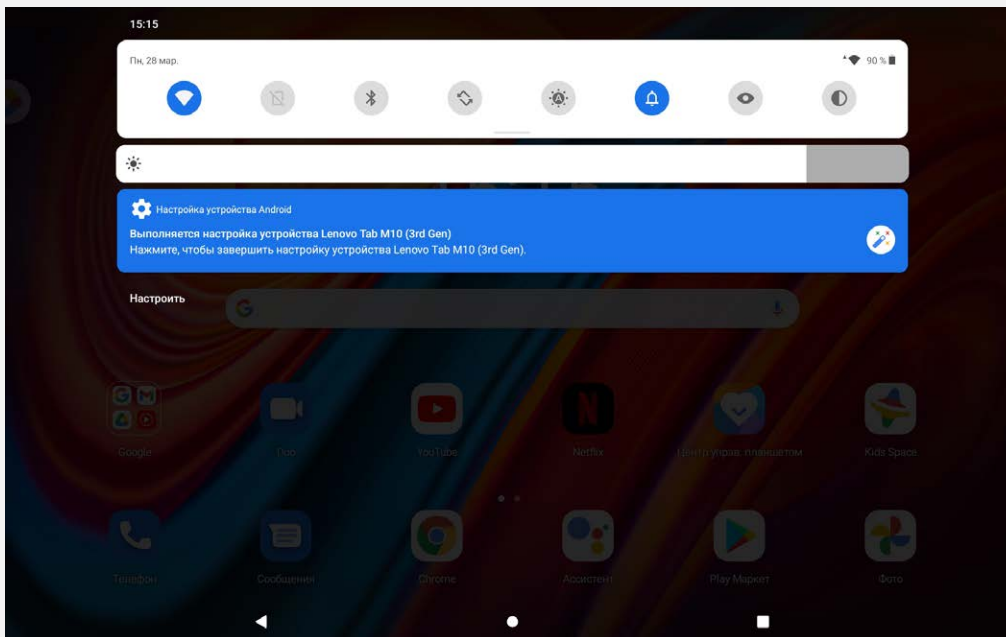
15:15

Пн, 28 мар.

90 %

Настройка устройства Android

Выполняется настройка устройства Lenovo Tab M10 (3rd Gen)
Нажмите, чтобы завершить настройку устройства Lenovo Tab M10 (3rd Gen).

Настроить

Google
Duo
YouTube
Netflix
Центр управ. планшетом
Kids Space

Телефон
Сообщения
Chrome
Ассистент
Play Маркет
Фото